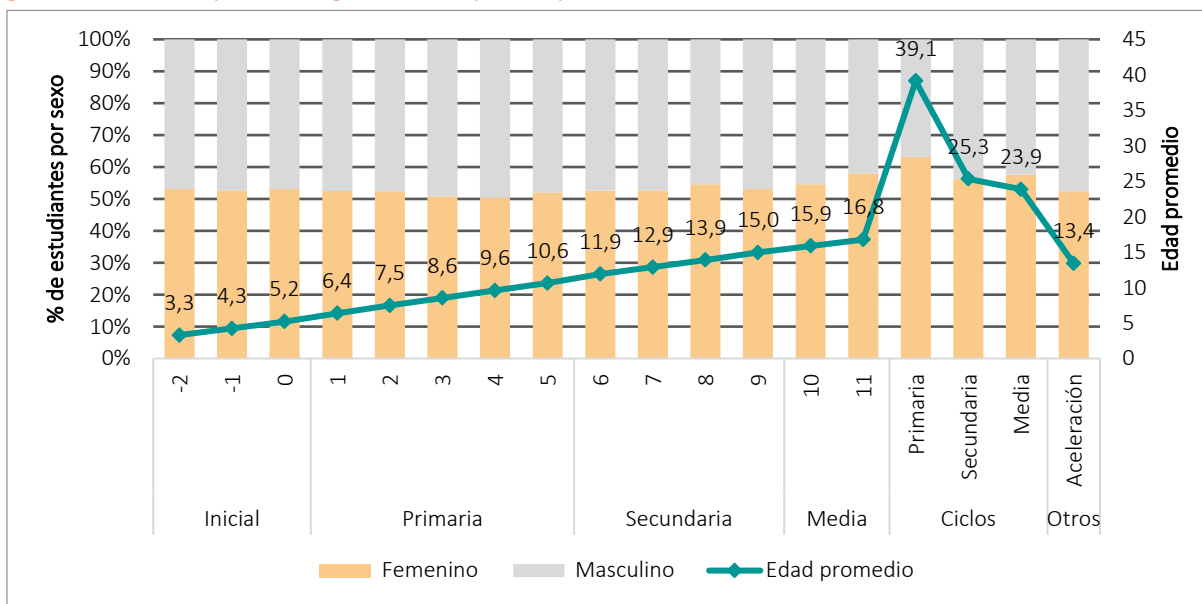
% de estudiantes por sexo

100%
90%
80%
70%
60%
50%
40%
30%
20%
10%
0%

Edad promedio

45
40
35
30
25
20
15
10
5
0

3,3
4,3
5,2
6,4
7,5
8,6
9,6
10,6
11,9
12,9
13,9
15,0
15,9
16,8
39,1
25,3
23,9
13,4

-2
-1
0
1
2
3
4
5
6
7
8
9
10
11
Primaria
Secundaria
Media
Aceleración

Inicial
Primaria
Secundaria
Media
Ciclos
Otros

Femenino
Masculino
Edad promedio